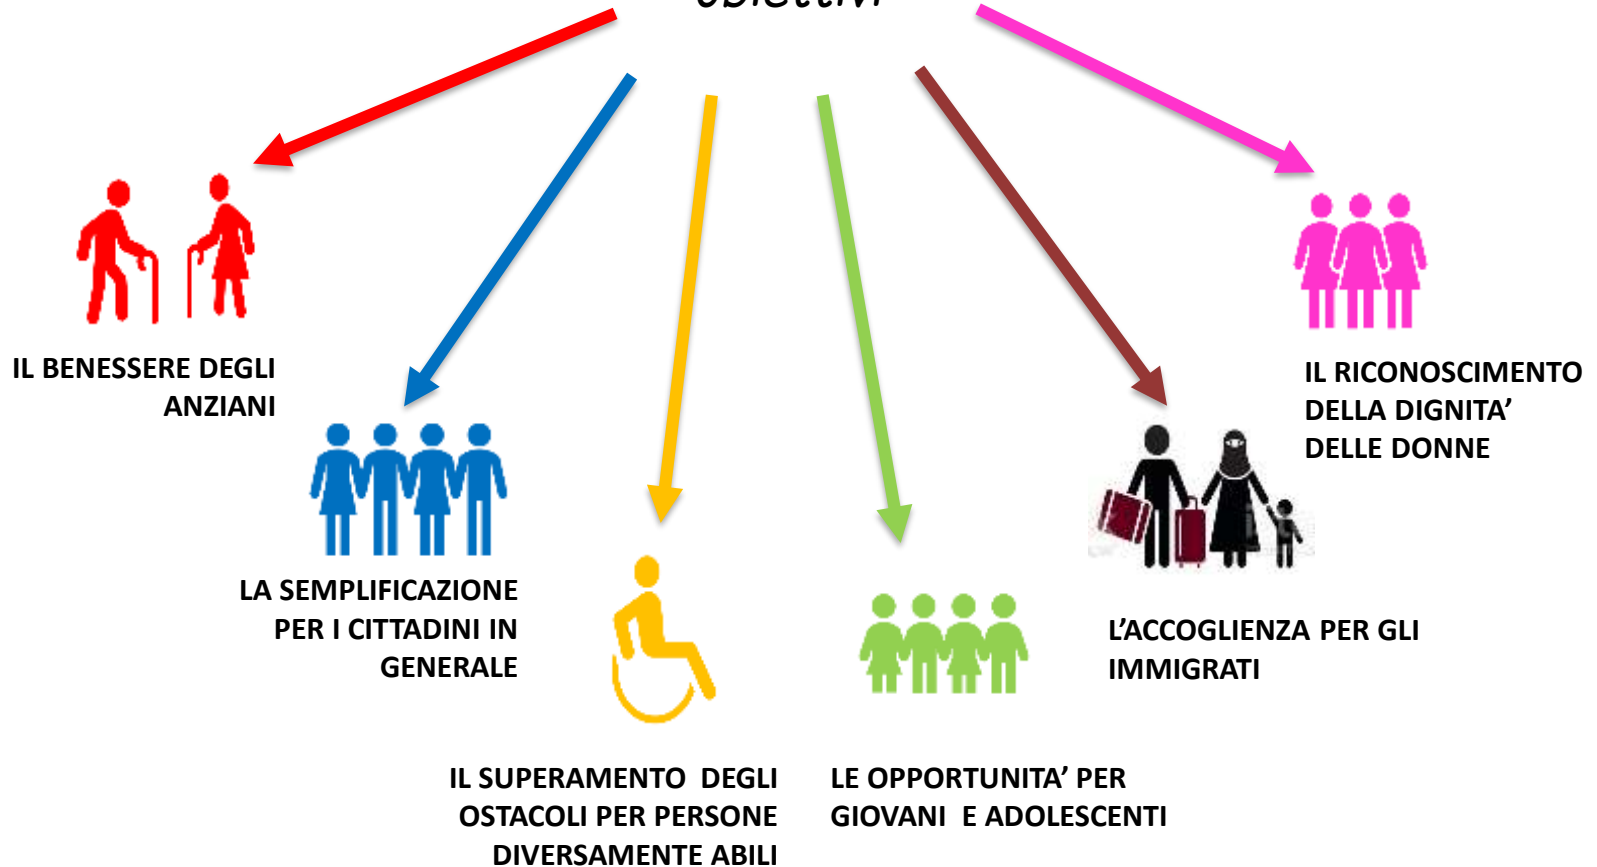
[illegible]

IL BENESSERE DEGLI ANZIANI

LA SEMPLIFICAZIONE PER I CITTADINI IN GENERALE

IL SUPERAMENTO DEGLI OSTACOLI PER PERSONE DIVERSAMENTE ABILI

LE OPPORTUNITA' PER GIOVANI E ADOLESCENTI

L'ACCOGLIENZA PER GLI IMMIGRATI

IL RICONOSCIMENTO DELLA DIGNITA' DELLE DONNE